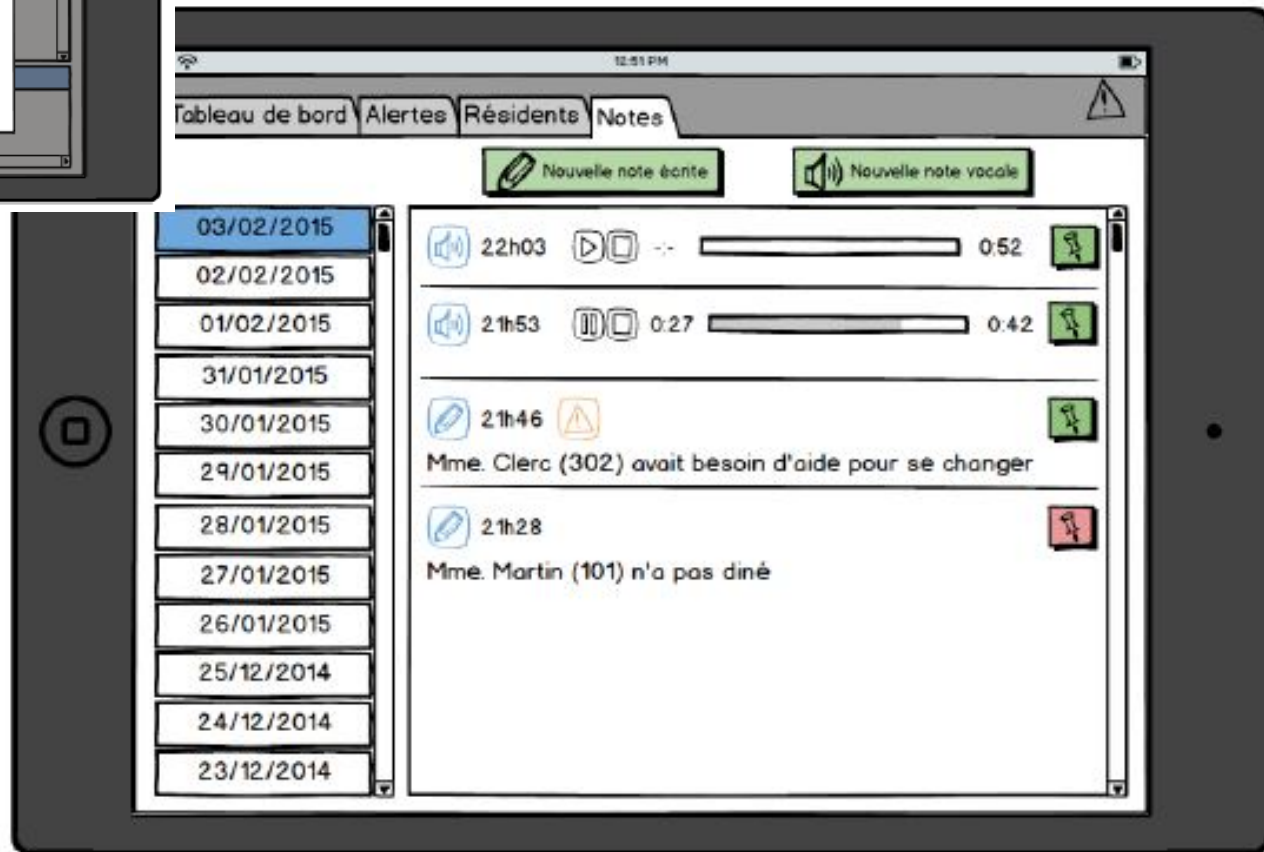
12:51 PM

Tableau de bord | Alertes | Résidents | Notes

Nouvelle note écrite
Nouvelle note vocale

03/02/2015
02/02/2015
01/02/2015
31/01/2015
30/01/2015
29/01/2015
28/01/2015
27/01/2015
26/01/2015
25/12/2014
24/12/2014
23/12/2014

22h03 -:- 0:52

21h53 0:27 0:42

21h46
Mme. Clerc (302) avait besoin d'aide pour se changer

21h28
Mme. Martin (101) n'a pas diné